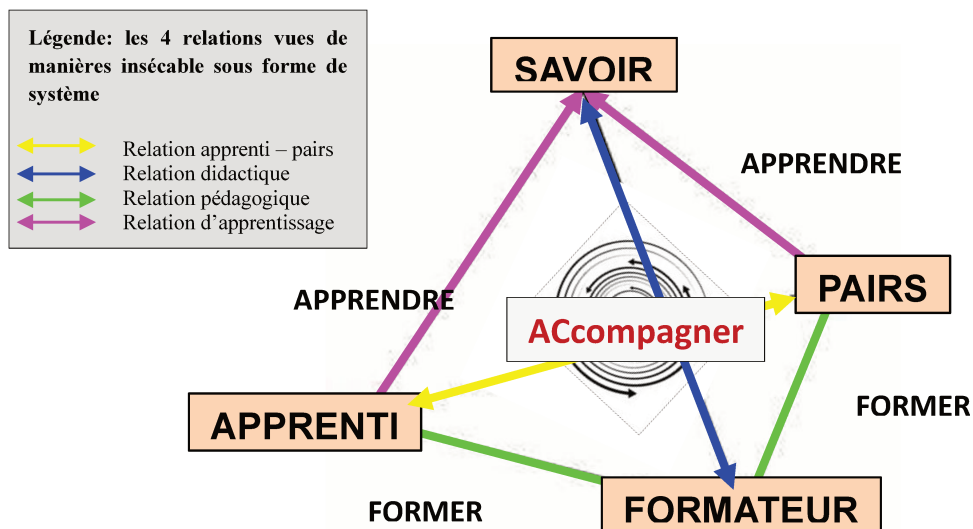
Légende: les 4 relations vues de manières insécable sous forme de système

Relation apprenti – pairs
Relation didactique
Relation pédagogique
Relation d'apprentissage

SAVOIR

APPRENDRE

PAIRS

APPRENDRE

ACcompagner

FORMER

APPRENTI

FORMER

FORMATEUR